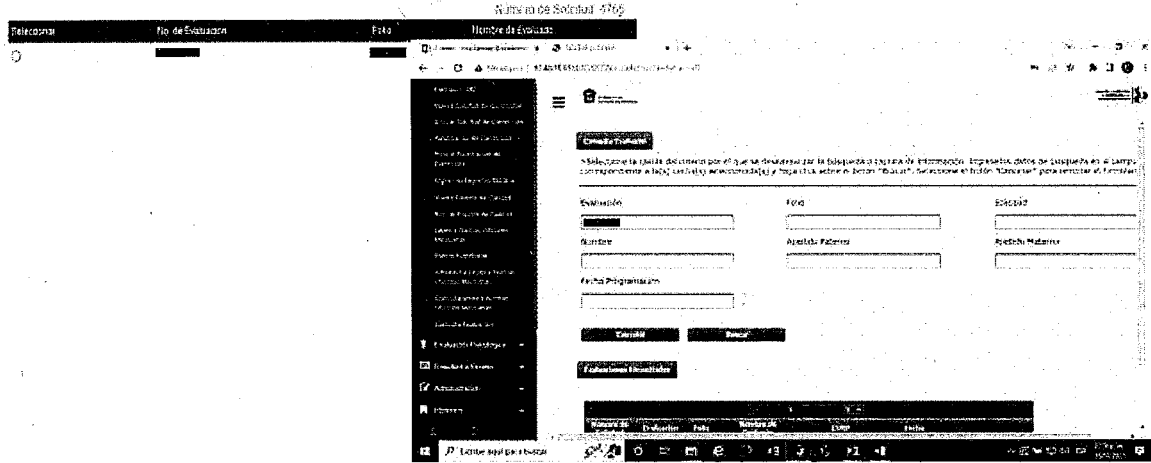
Número de Solicitud: 4765

| Seleccionar | No. de Evaluación | Folio | Nombre de Evaluado |
|---|---|---|---|
| ○ | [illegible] | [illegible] | |

Consulta Evaluados

*Seleccione la opción del criterio por el que se desea realizar la búsqueda o captura de información. Ingrese los datos de búsqueda en el campo correspondiente a la(s) casilla(s) seleccionada(s) y haga click sobre el botón "Buscar". Seleccione el botón "Cancelar" para terminar el formulario.

Evaluación

Folio

Solicitud

Nombre

Apellido Paterno

Apellido Materno

Fecha Programación

Cancelar

Buscar

Evaluaciones Encontradas

Número de Solicitud | Evaluación | Folio | Nombre de | CURP | Fecha

Evaluación Psicológica

Entrevista

Administración

Reportes

Escribe aquí para buscar